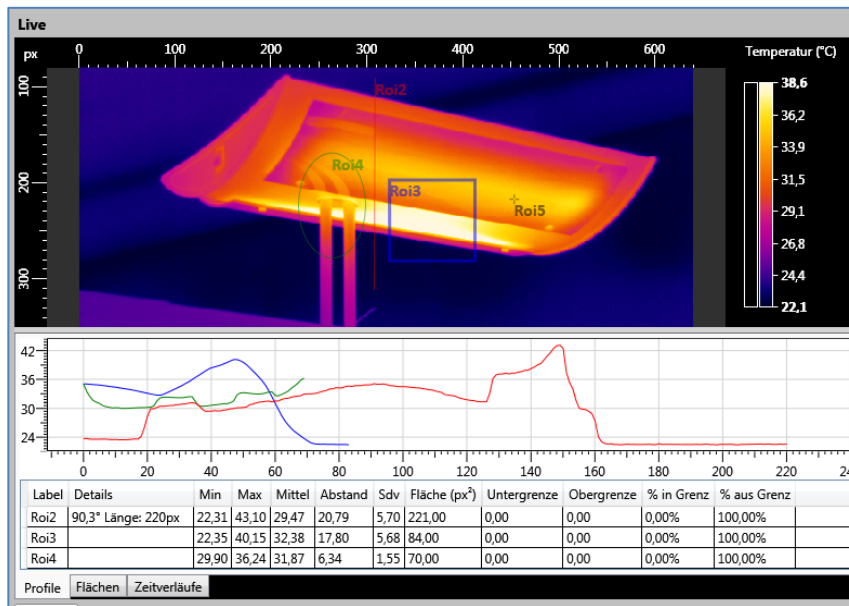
Live

px 0 100 200 300 400 500 600

100 200 300

Roi2
Roi4
Roi3
Roi5

Temperatur (°C)
38,6
36,2
33,9
31,5
29,1
26,8
24,4
22,1

42
36
30
24

0 20 40 60 80 100 120 140 160 180 200 220 24

| Label | Details | Min | Max | Mittel | Abstand | Sdv | Fläche (px$^2$) | Untergrenze | Obergrenze | % in Grenz | % aus Grenz |
|---|---|---|---|---|---|---|---|---|---|---|---|
| Roi2 | 90,3° Länge: 220px | 22,31 | 43,10 | 29,47 | 20,79 | 5,70 | 221,00 | 0,00 | 0,00 | 0,00% | 100,00% |
| Roi3 | | 22,35 | 40,15 | 32,38 | 17,80 | 5,68 | 84,00 | 0,00 | 0,00 | 0,00% | 100,00% |
| Roi4 | | 29,90 | 36,24 | 31,87 | 6,34 | 1,55 | 70,00 | 0,00 | 0,00 | 0,00% | 100,00% |

Profile | Flächen | Zeitverläufe